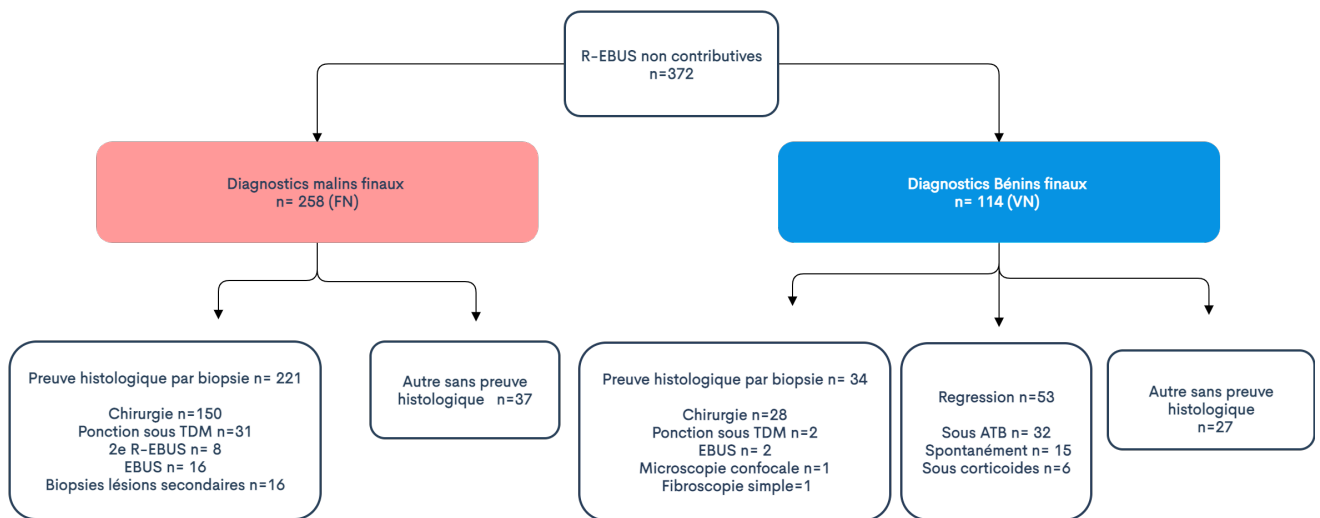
R-EBUS non contributives
n=372

Diagnostics malins finaux
n= 258 (FN)

Diagnostics Bénins finaux
n= 114 (VN)

Preuve histologique par biopsie n= 221

Chirurgie n=150
Ponction sous TDM n=31
2e R-EBUS n= 8
EBUS n= 16
Biopsies lésions secondaires n=16

Autre sans preuve histologique n=37

Preuve histologique par biopsie n= 34

Chirurgie n=28
Ponction sous TDM n=2
EBUS n= 2
Microscopie confocale n=1
Fibroscopie simple=1

Regression n=53

Sous ATB n= 32
Spontanément n= 15
Sous corticoides n=6

Autre sans preuve histologique
n=27